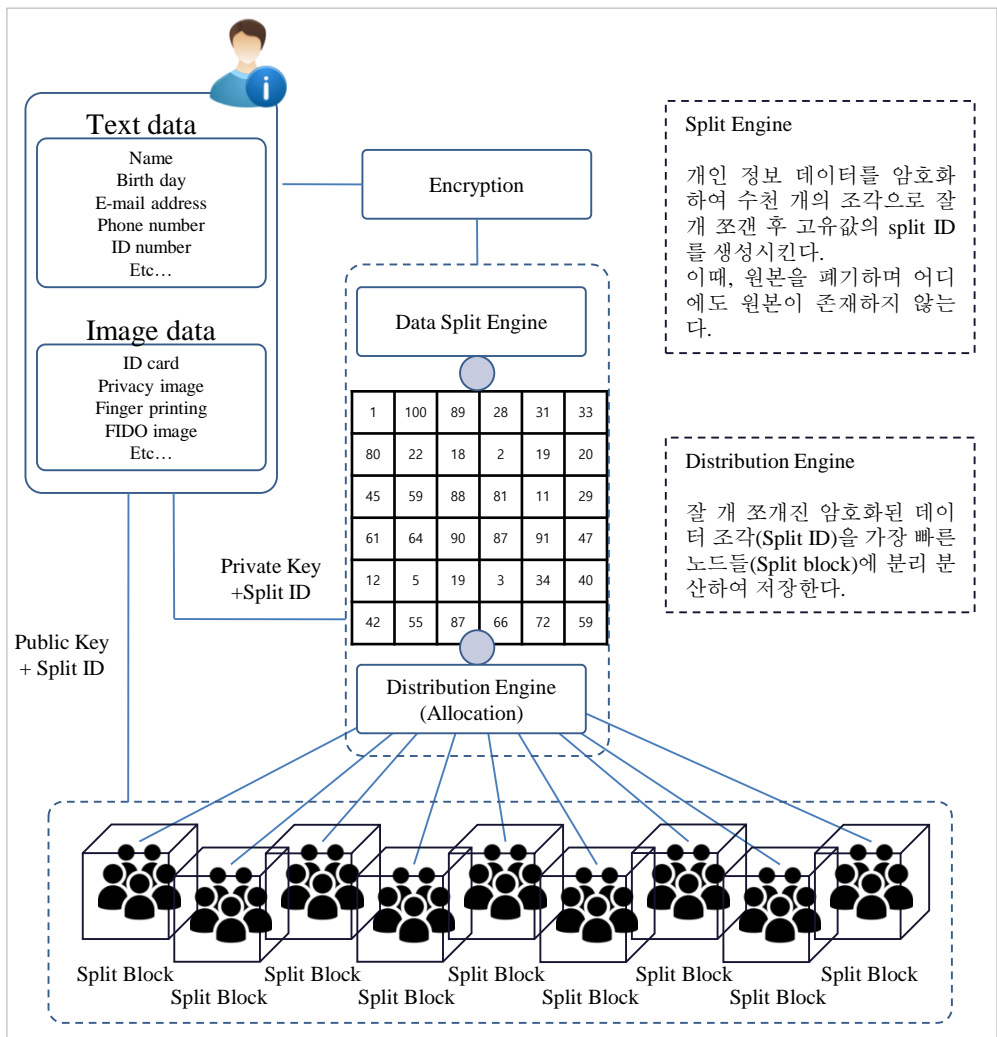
Text data

Name
Birth day
E-mail address
Phone number
ID number
Etc…

Image data

ID card
Privacy image
Finger printing
FIDO image
Etc…

Encryption

Data Split Engine

| 1 | 100 | 89 | 28 | 31 | 33 |
|---|---|---|---|---|---|
| 80 | 22 | 18 | 2 | 19 | 20 |
| 45 | 59 | 88 | 81 | 11 | 29 |
| 61 | 64 | 90 | 87 | 91 | 47 |
| 12 | 5 | 19 | 3 | 34 | 40 |
| 42 | 55 | 87 | 66 | 72 | 59 |

Distribution Engine
(Allocation)

Private Key
+Split ID

Public Key
+ Split ID

Split Engine

개인 정보 데이터를 암호화하여 수천 개의 조각으로 잘개 쪼갠 후 고유값의 split ID를 생성시킨다.
이때, 원본을 폐기하며 어디에도 원본이 존재하지 않는다.

Distribution Engine

잘 개 쪼개진 암호화된 데이터 조각(Split ID)을 가장 빠른 노드들(Split block)에 분리 분산하여 저장한다.

Split Block
Split Block
Split Block
Split Block
Split Block
Split Block
Split Block
Split Block
Split Block